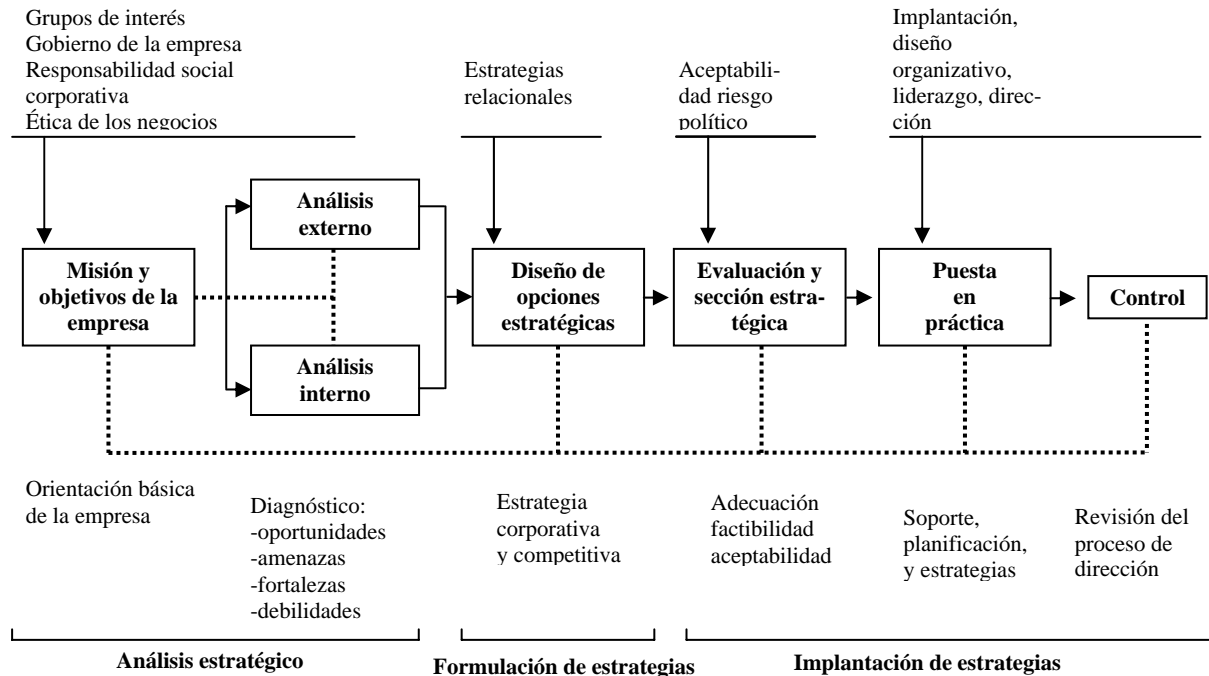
Grupos de interés
Gobierno de la empresa
Responsabilidad social corporativa
Ética de los negocios

Estrategias relacionales

Aceptabilidad riesgo político

Implantación, diseño organizativo, liderazgo, dirección

Misión y objetivos de la empresa

Análisis externo

Análisis interno

Diseño de opciones estratégicas

Evaluación y sección estratégica

Puesta en práctica

Control

Orientación básica de la empresa

Diagnóstico:
-oportunidades
-amenazas
-fortalezas
-debilidades

Estrategia corporativa y competitiva

Adecuación factibilidad aceptabilidad

Soporte, planificación, y estrategias

Revisión del proceso de dirección

Análisis estratégico

Formulación de estrategias

Implantación de estrategias